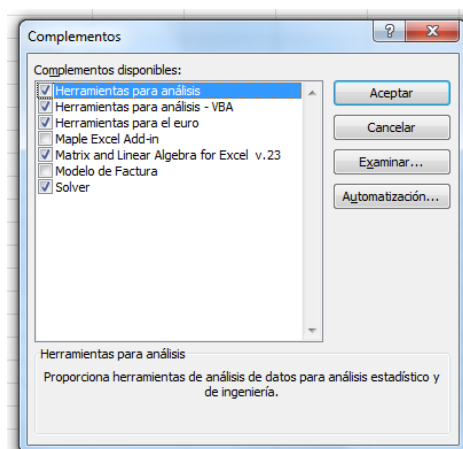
Complementos

?

X

Complementos disponibles:

Herramientas para análisis
Herramientas para análisis - VBA
Herramientas para el euro
Maple Excel Add-in
Matrix and Linear Algebra for Excel v.23
Modelo de Factura
Solver

Aceptar

Cancelar

Examinar...

Automatización...

Herramientas para análisis

Proporciona herramientas de análisis de datos para análisis estadístico y de ingeniería.